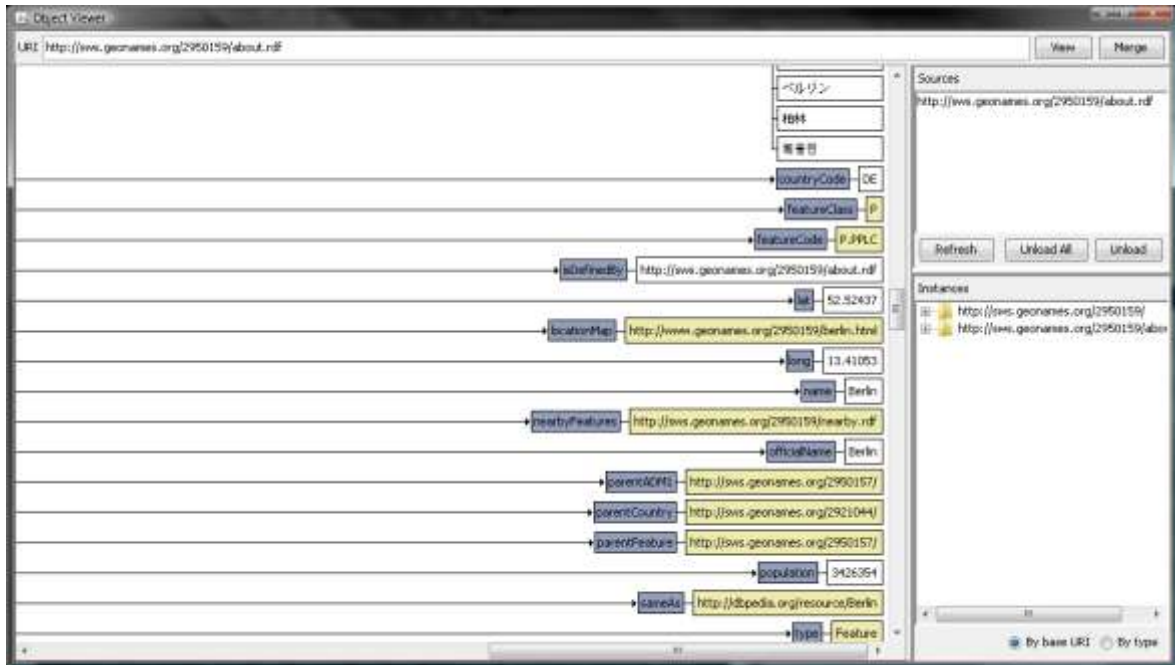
Object Viewer

URI http://sws.geonames.org/2950159/about.rdf

View

Merge

ベルリン

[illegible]

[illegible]

countryCode DE

featureClass P

featureCode P.PPLC

isDefinedBy http://sws.geonames.org/2950159/about.rdf

lat 52.52437

locationMap http://www.geonames.org/2950159/berlin.html

long 13.41053

name Berlin

nearbyFeatures http://sws.geonames.org/2950159/nearby.rdf

officialName Berlin

parentADM1 http://sws.geonames.org/2950157/

parentCountry http://sws.geonames.org/2921044/

parentFeature http://sws.geonames.org/2950157/

population 3426354

sameAs http://dbpedia.org/resource/Berlin

type Feature

Sources

http://sws.geonames.org/2950159/about.rdf

Refresh

Unload All

Unload

Instances

http://sws.geonames.org/2950159/

http://sws.geonames.org/2950159/abo

By base URI

By type